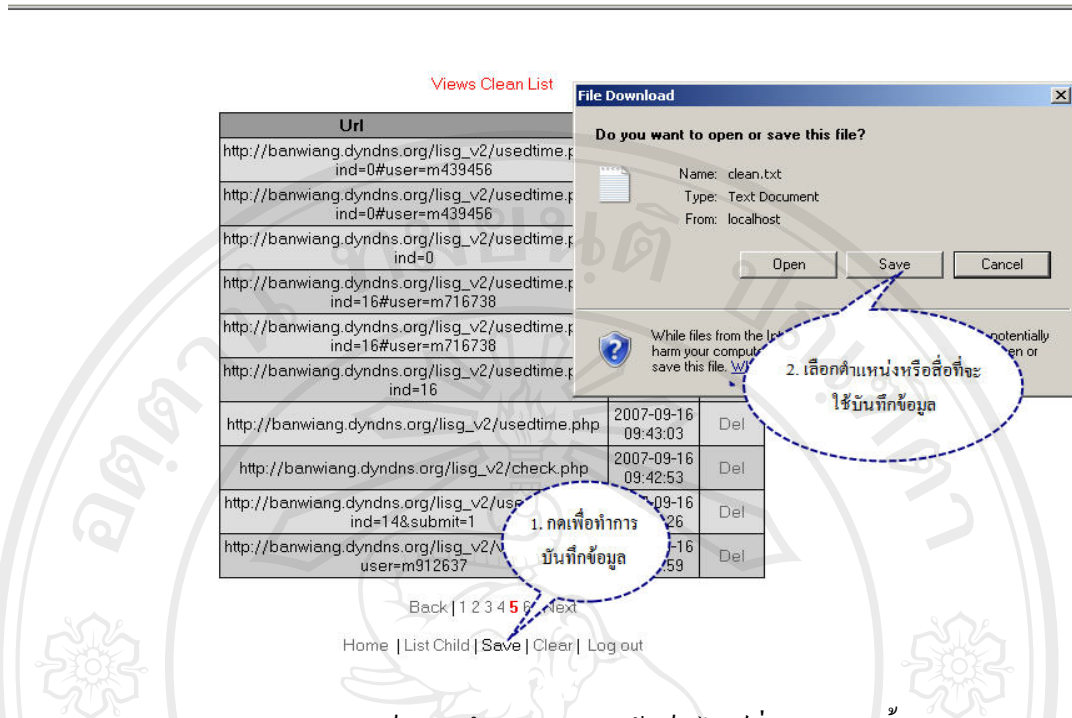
Views Clean List

| Url | | |
|---|---|---|
| http://banwiang.dyndns.org/lisg_v2/usedtime.p ind=0#user=m439456 | | |
| http://banwiang.dyndns.org/lisg_v2/usedtime.p ind=0#user=m439456 | | |
| http://banwiang.dyndns.org/lisg_v2/usedtime.p ind=0 | | |
| http://banwiang.dyndns.org/lisg_v2/usedtime.p ind=16#user=m716738 | | |
| http://banwiang.dyndns.org/lisg_v2/usedtime.p ind=16#user=m716738 | | |
| http://banwiang.dyndns.org/lisg_v2/usedtime.p ind=16 | | |
| http://banwiang.dyndns.org/lisg_v2/usedtime.php | 2007-09-16 09:43:03 | Del |
| http://banwiang.dyndns.org/lisg_v2/check.php | 2007-09-16 09:42:53 | Del |
| http://banwiang.dyndns.org/lisg_v2/use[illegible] ind=14&submit=1 | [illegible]-09-16 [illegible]26 | Del |
| http://banwiang.dyndns.org/lisg_v2/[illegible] user=m912637 | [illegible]-16 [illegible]59 | Del |

Back | 1 2 3 4 5 6 | Next

Home | List Child | Save | Clear | Log out

File Download

Do you want to open or save this file?

Name: clean.txt
Type: Text Document
From: localhost

Open Save Cancel

While files from the Int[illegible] potentially harm your compu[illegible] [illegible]en or save this file. W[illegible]

2. เลือกตำแหน่งหรือสื่อที่จะใช้บันทึกข้อมูล

1. กดเพื่อทำการบันทึกข้อมูล